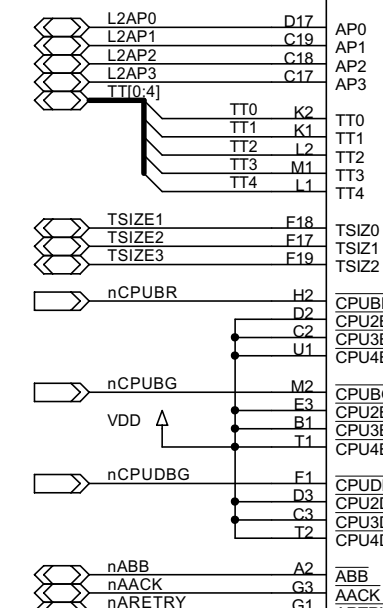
L2AP0
L2AP1
L2AP2
L2AP3
TT[0:4]
D17
C19
C18
C17
AP0
AP1
AP2
AP3
TT0
TT1
TT2
TT3
TT4
K2
K1
L2
M1
L1
TT0
TT1
TT2
TT3
TT4
TSIZE1
TSIZE2
TSIZE3
F18
F17
F19
TSIZ0
TSIZ1
TSIZ2
nCPUBR
H2
D2
C2
U1
$\overline{\text{CPUB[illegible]}}$
$\overline{\text{CPU2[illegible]}}$
$\overline{\text{CPU3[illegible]}}$
$\overline{\text{CPU4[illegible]}}$
nCPUBG
M2
E3
B1
T1
VDD
$\overline{\text{CPUB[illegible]}}$
$\overline{\text{CPU2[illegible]}}$
$\overline{\text{CPU3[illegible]}}$
$\overline{\text{CPU4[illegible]}}$
nCPUDBG
F1
D3
C3
T2
$\overline{\text{CPUD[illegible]}}$
$\overline{\text{CPU2D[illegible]}}$
$\overline{\text{CPU3D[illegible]}}$
$\overline{\text{CPU4D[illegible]}}$
nABB
nAACK
nARETRY
A2
G3
G1
$\overline{\text{ABB}}$
$\overline{\text{AACK}}$
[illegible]